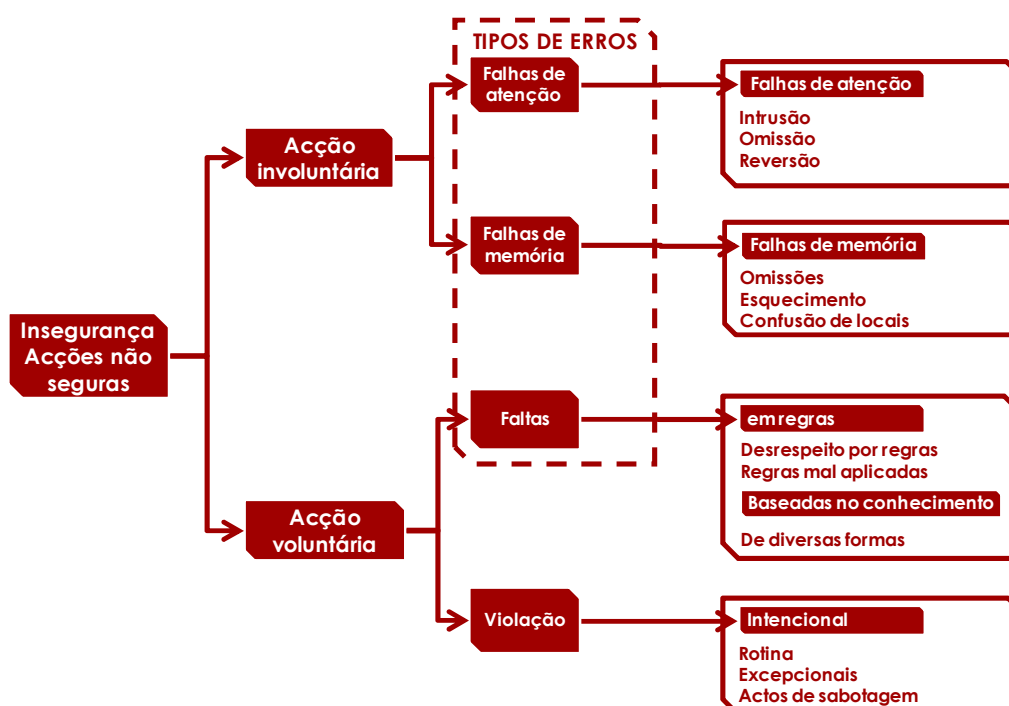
TIPOS DE ERROS

Insegurança
Acções não
seguras

Acção
involuntária

Acção
voluntária

Falhas de
atenção

Falhas de
memória

Faltas

Violação

Falhas de atenção
Intrusão
Omissão
Reversão

Falhas de memória
Omissões
Esquecimento
Confusão de locais

em regras
Desrespeito por regras
Regras mal aplicadas
Baseadas no conhecimento
De diversas formas

Intencional
Rotina
Excepcionais
Actos de sabotagem